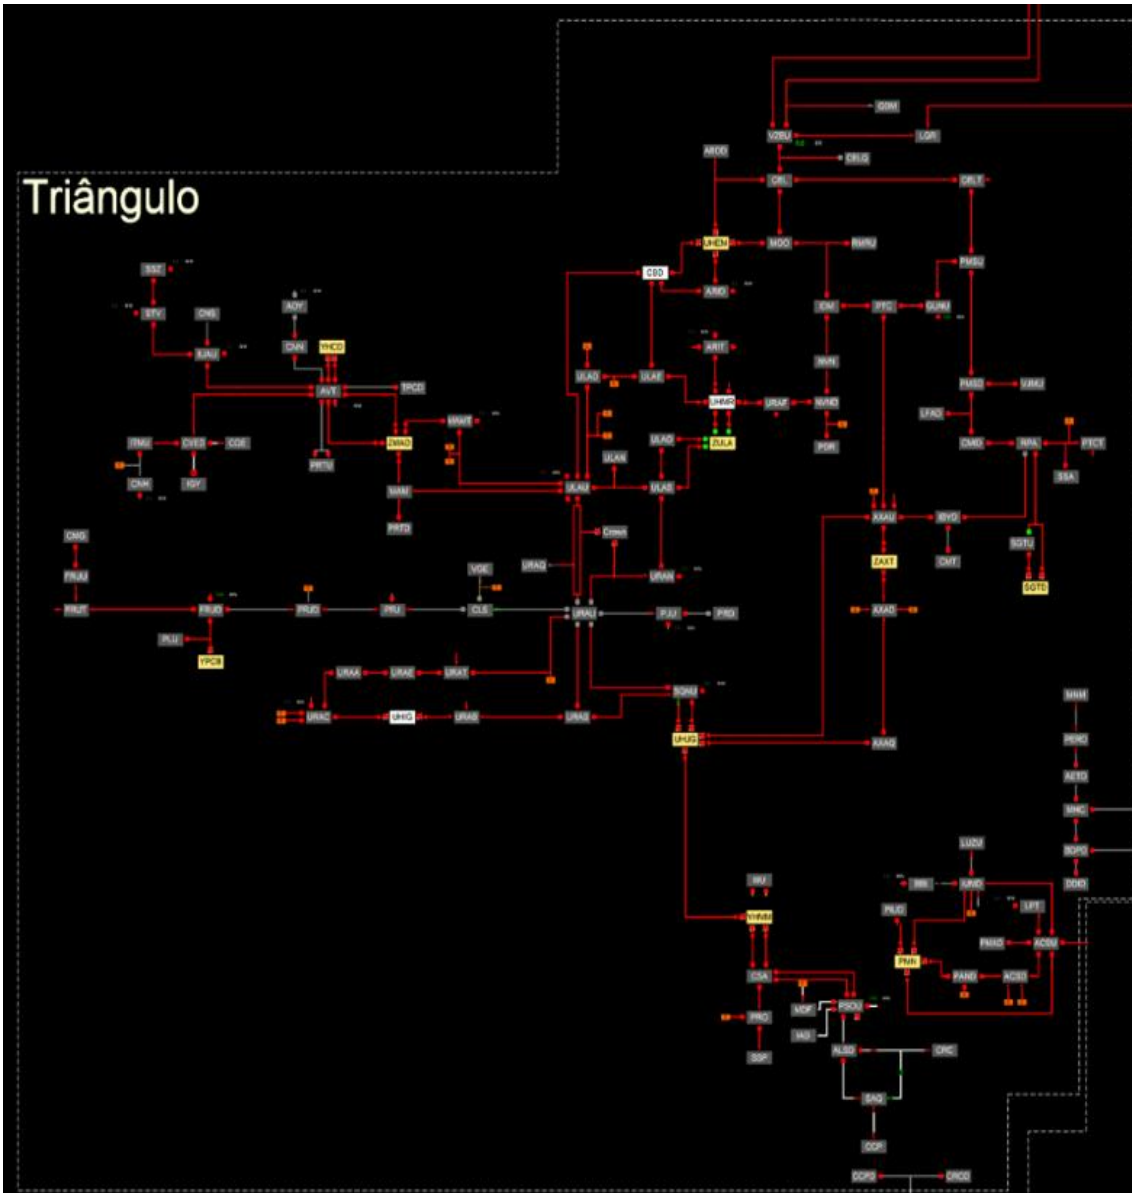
Triângulo

SSZ
STV
CNS
BJAU
AOY
CNN
YHCD
AVT
TPCD
ITMU
CVE3
COE
CNM
IGY
PRTU
ZMAD
MAAT
MAM
PRTD
CMG
FRJU
FRUT
FRUD
PLU
YPCB
PRUD
PRU
VGE
CLS
URAQ
URAA
URAE
URAT
URAC
UHIG
URAB
URA3
ULAU
ULAD
ULAE
ULAN
ULAB
Crmn
URAN
URAU
PJU
PRD
SOHU
UHJG
CBD
UHEM
ARID
AROD
V2BU
GOM
LGR
CRL
CRLG
CRLT
MOO
RMRJ
IDM
PTC
GUNU
PMSU
ARIT
UHMR
URAT
NVHO
PDR
ZULA
PMSD
VJMJ
LFAD
CMD
RPA
PTCT
SSA
XAAU
IBYD
CMT
SGTU
SGTD
ZAXT
AXAD
XAAQ
NHM
PERC
AEYD
MNC
BOPO
DDIO
LUZU
JUND
BBL
PILID
LPT
PMAD
ACSU
PMN
PAND
ACSD
HU
VHNM
CSA
MDF
PSOU
IAG
PRO
DSP
ALSD
CRC
SAQ
CCP
CCPD
CRCD